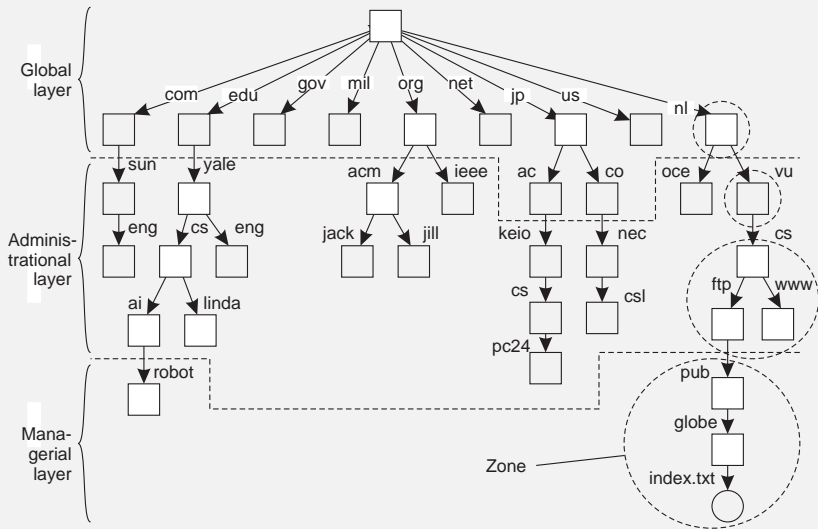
Global layer

com edu gov mil org net jp us nl

sun yale acm ieee ac co oce vu

eng cs eng jack jill keio nec cs

ai linda cs csl ftp www

robot pc24 pub

globe

index.txt

Administrational layer

Managerial layer

Zone